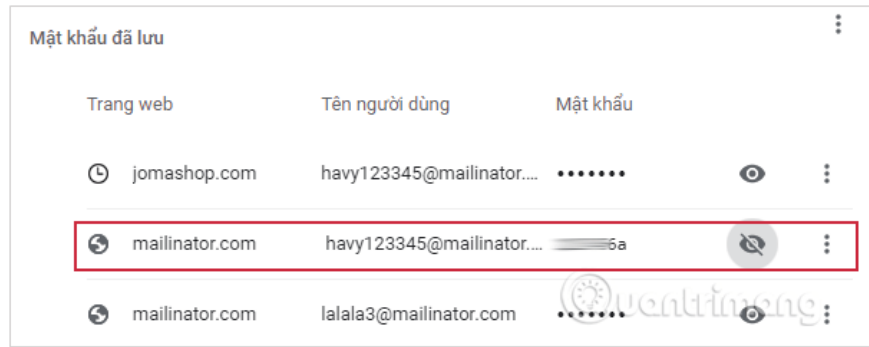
Mật khẩu đã lưu

| Trang web | Tên người dùng | Mật khẩu |
|---|---|---|
| jomashop.com | havy123345@mailinator.... | ••••••• |
| mailinator.com | havy123345@mailinator.... | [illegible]6a |
| mailinator.com | lalala3@mailinator.com | ••••••• |

Quantrimang